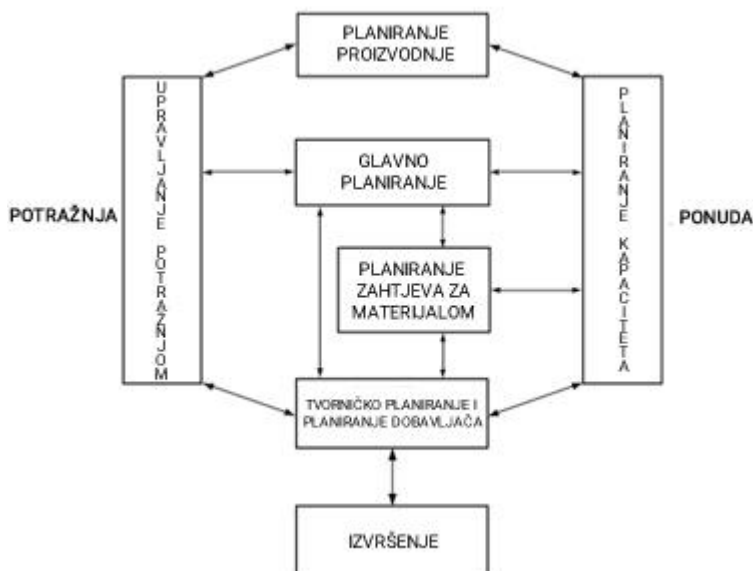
PLANIRANJE PROIZVODNJE

POTRAŽNJA

UPRAVLJANJE POTRAŽNJOM

GLAVNO PLANIRANJE

PLANIRANJE ZAHTJEVA ZA MATERIJALOM

PLANIRANJE KAPACITETA

PONUDA

TVORNIČKO PLANIRANJE I PLANIRANJE DOBAVLJAČA

IZVRŠENJE